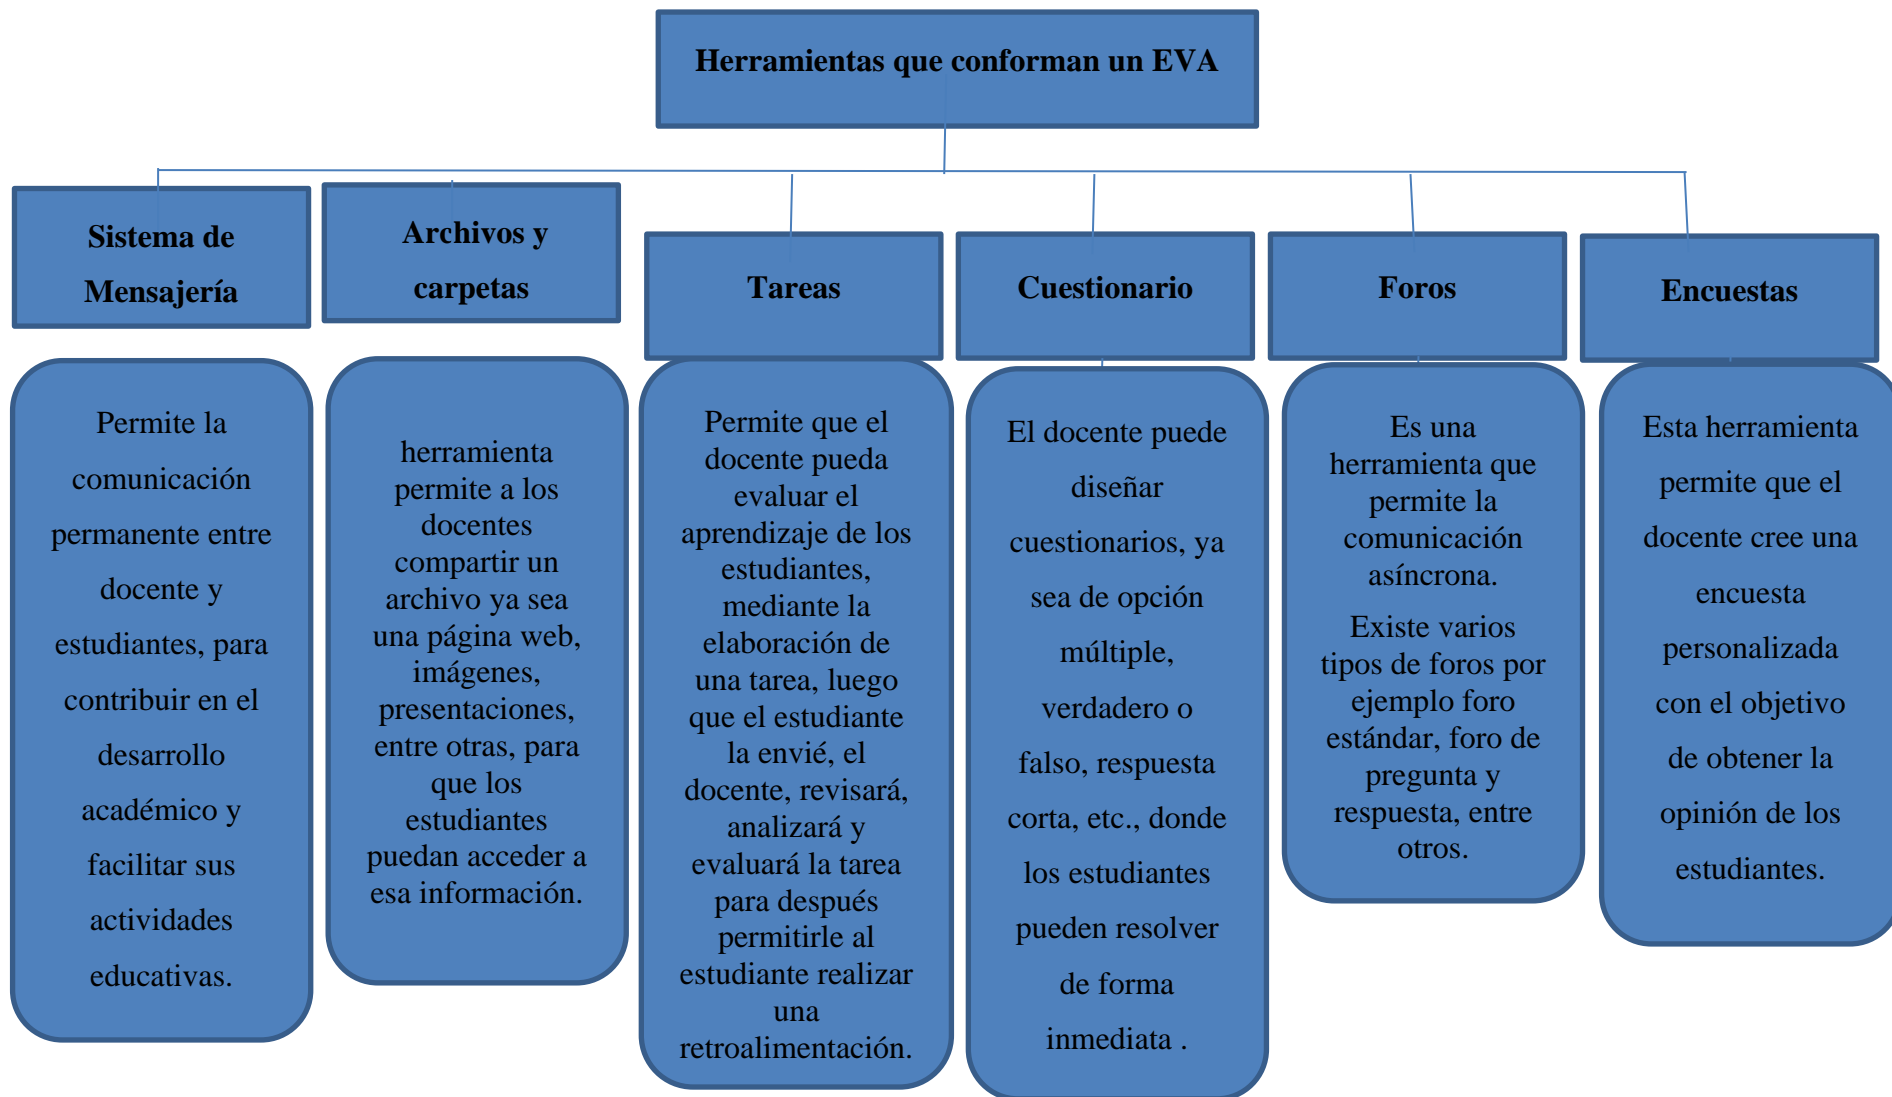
Herramientas que conforman un EVA

Sistema de Mensajería

Permite la comunicación permanente entre docente y estudiantes, para contribuir en el desarrollo académico y facilitar sus actividades educativas.

Archivos y carpetas

herramienta permite a los docentes compartir un archivo ya sea una página web, imágenes, presentaciones, entre otras, para que los estudiantes puedan acceder a esa información.

Tareas

Permite que el docente pueda evaluar el aprendizaje de los estudiantes, mediante la elaboración de una tarea, luego que el estudiante la envié, el docente, revisará, analizará y evaluará la tarea para después permitirle al estudiante realizar una retroalimentación.

Cuestionario

El docente puede diseñar cuestionarios, ya sea de opción múltiple, verdadero o falso, respuesta corta, etc., donde los estudiantes pueden resolver de forma inmediata .

Foros

Es una herramienta que permite la comunicación asíncrona.

Existe varios tipos de foros por ejemplo foro estándar, foro de pregunta y respuesta, entre otros.

Encuestas

Esta herramienta permite que el docente cree una encuesta personalizada con el objetivo de obtener la opinión de los estudiantes.